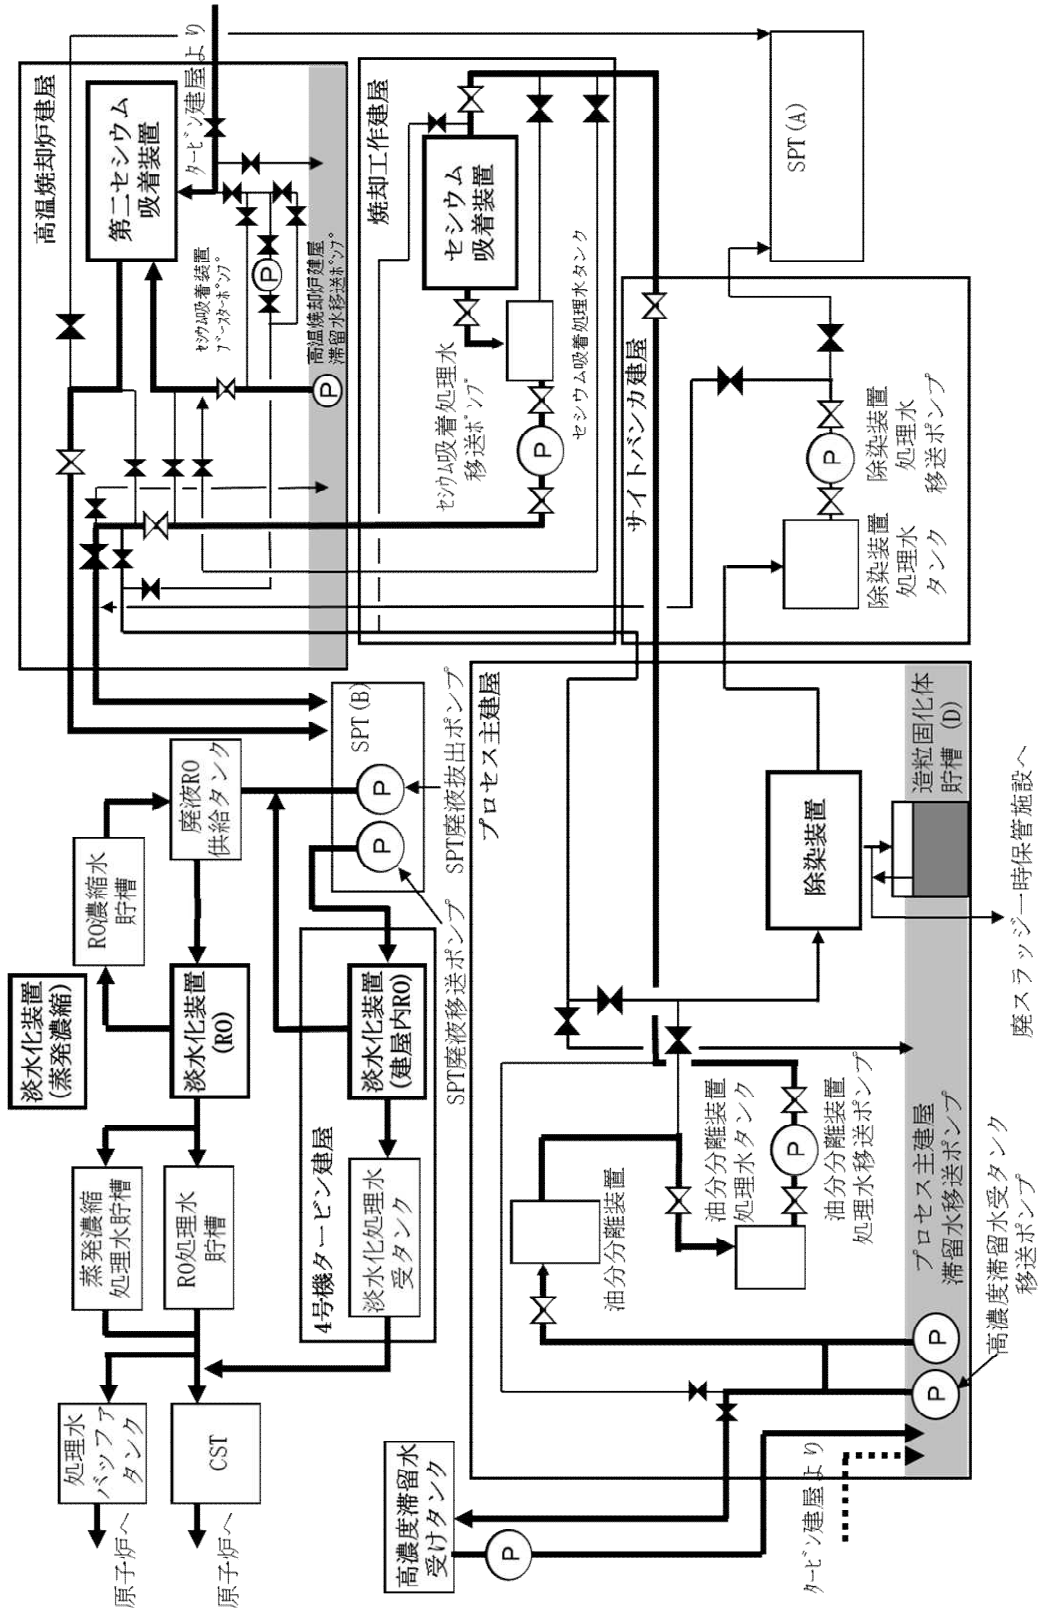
タービン建屋より

高温焼却炉建屋

第二セシウム吸着装置

セシウム吸着装置ブースターポンプ

高温焼却炉建屋滞留水移送ポンプ

P

焼却工作建屋

セシウム吸着装置

セシウム吸着処理水移送ポンプ

セシウム吸着処理水タンク

P

SPT(A)

サイトバンカ建屋

除染装置処理水移送ポンプ

除染装置処理水タンク

P

SPT(B)

P

P

SPT廃液抜出ポンプ

SPT廃液移送ポンプ

廃液RO供給タンク

RO濃縮水貯槽

淡水化装置(蒸発濃縮)

淡水化装置(RO)

淡水化装置(建屋内RO)

4号機タービン建屋

淡水化処理水受タンク

蒸発濃縮処理水貯槽

RO処理水貯槽

処理水バッファタンク

CST

原子炉へ

原子炉へ

プロセス主建屋

除染装置

造粒固化体貯槽(D)

廃スラッジ一時保管施設へ

油分分離装置

油分分離装置処理水タンク

油分分離装置処理水移送ポンプ

P

プロセス主建屋滞留水移送ポンプ

P

P

高濃度滞留水受タンク移送ポンプ

高濃度滞留水受けタンク

P

タービン建屋より